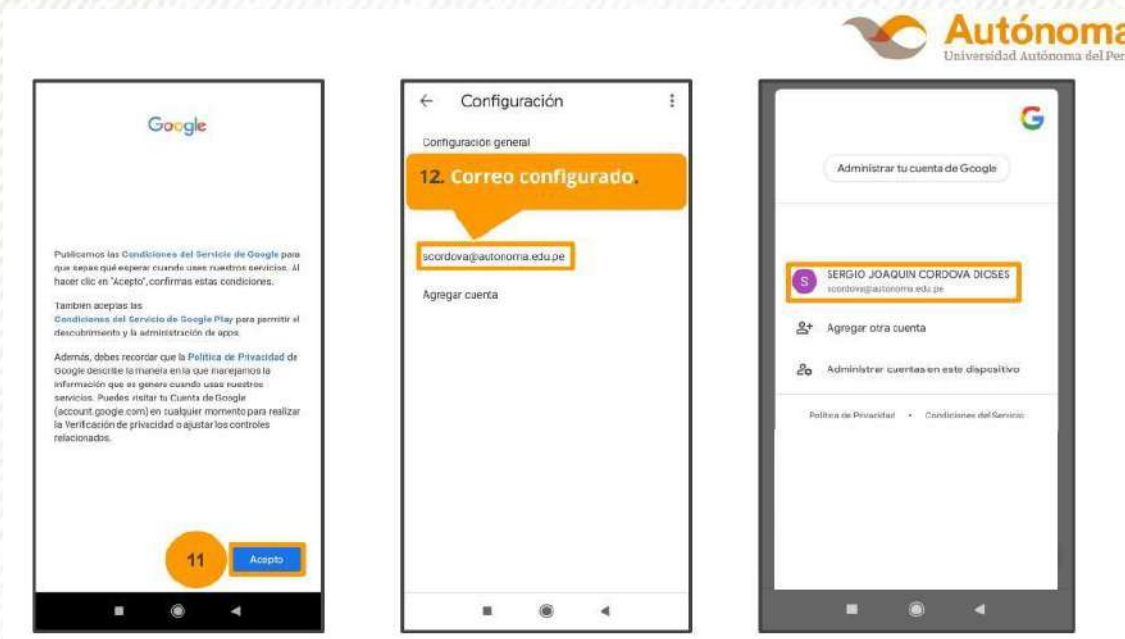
Autónoma
Universidad Autónoma del Per

Google

Publicamos las Condiciones del Servicio de Google para que sepas qué esperar cuando uses nuestros servicios. Al hacer clic en "Acepto", confirmas estas condiciones.

También aceptas las Condiciones del Servicio de Google Play para permitir el descubrimiento y la administración de apps.

Además, debes recordar que la Política de Privacidad de Google describe la manera en la que manejamos la información que se genera cuando usas nuestros servicios. Puedes visitar tu Cuenta de Google (account.google.com) en cualquier momento para realizar la Verificación de privacidad o ajustar los controles relacionados.

11

Acepto

← Configuración

Configuración general

12. Correo configurado.

scordova@autonoma.edu.pe

Agregar cuenta

G

Administrar tu cuenta de Google

S SERGIO JOAQUIN CORDOVA DIOSES
scordova@autonoma.edu.pe

Agregar otra cuenta

Administrar cuentas en este dispositivo

Política de Privacidad • Condiciones del Servicio